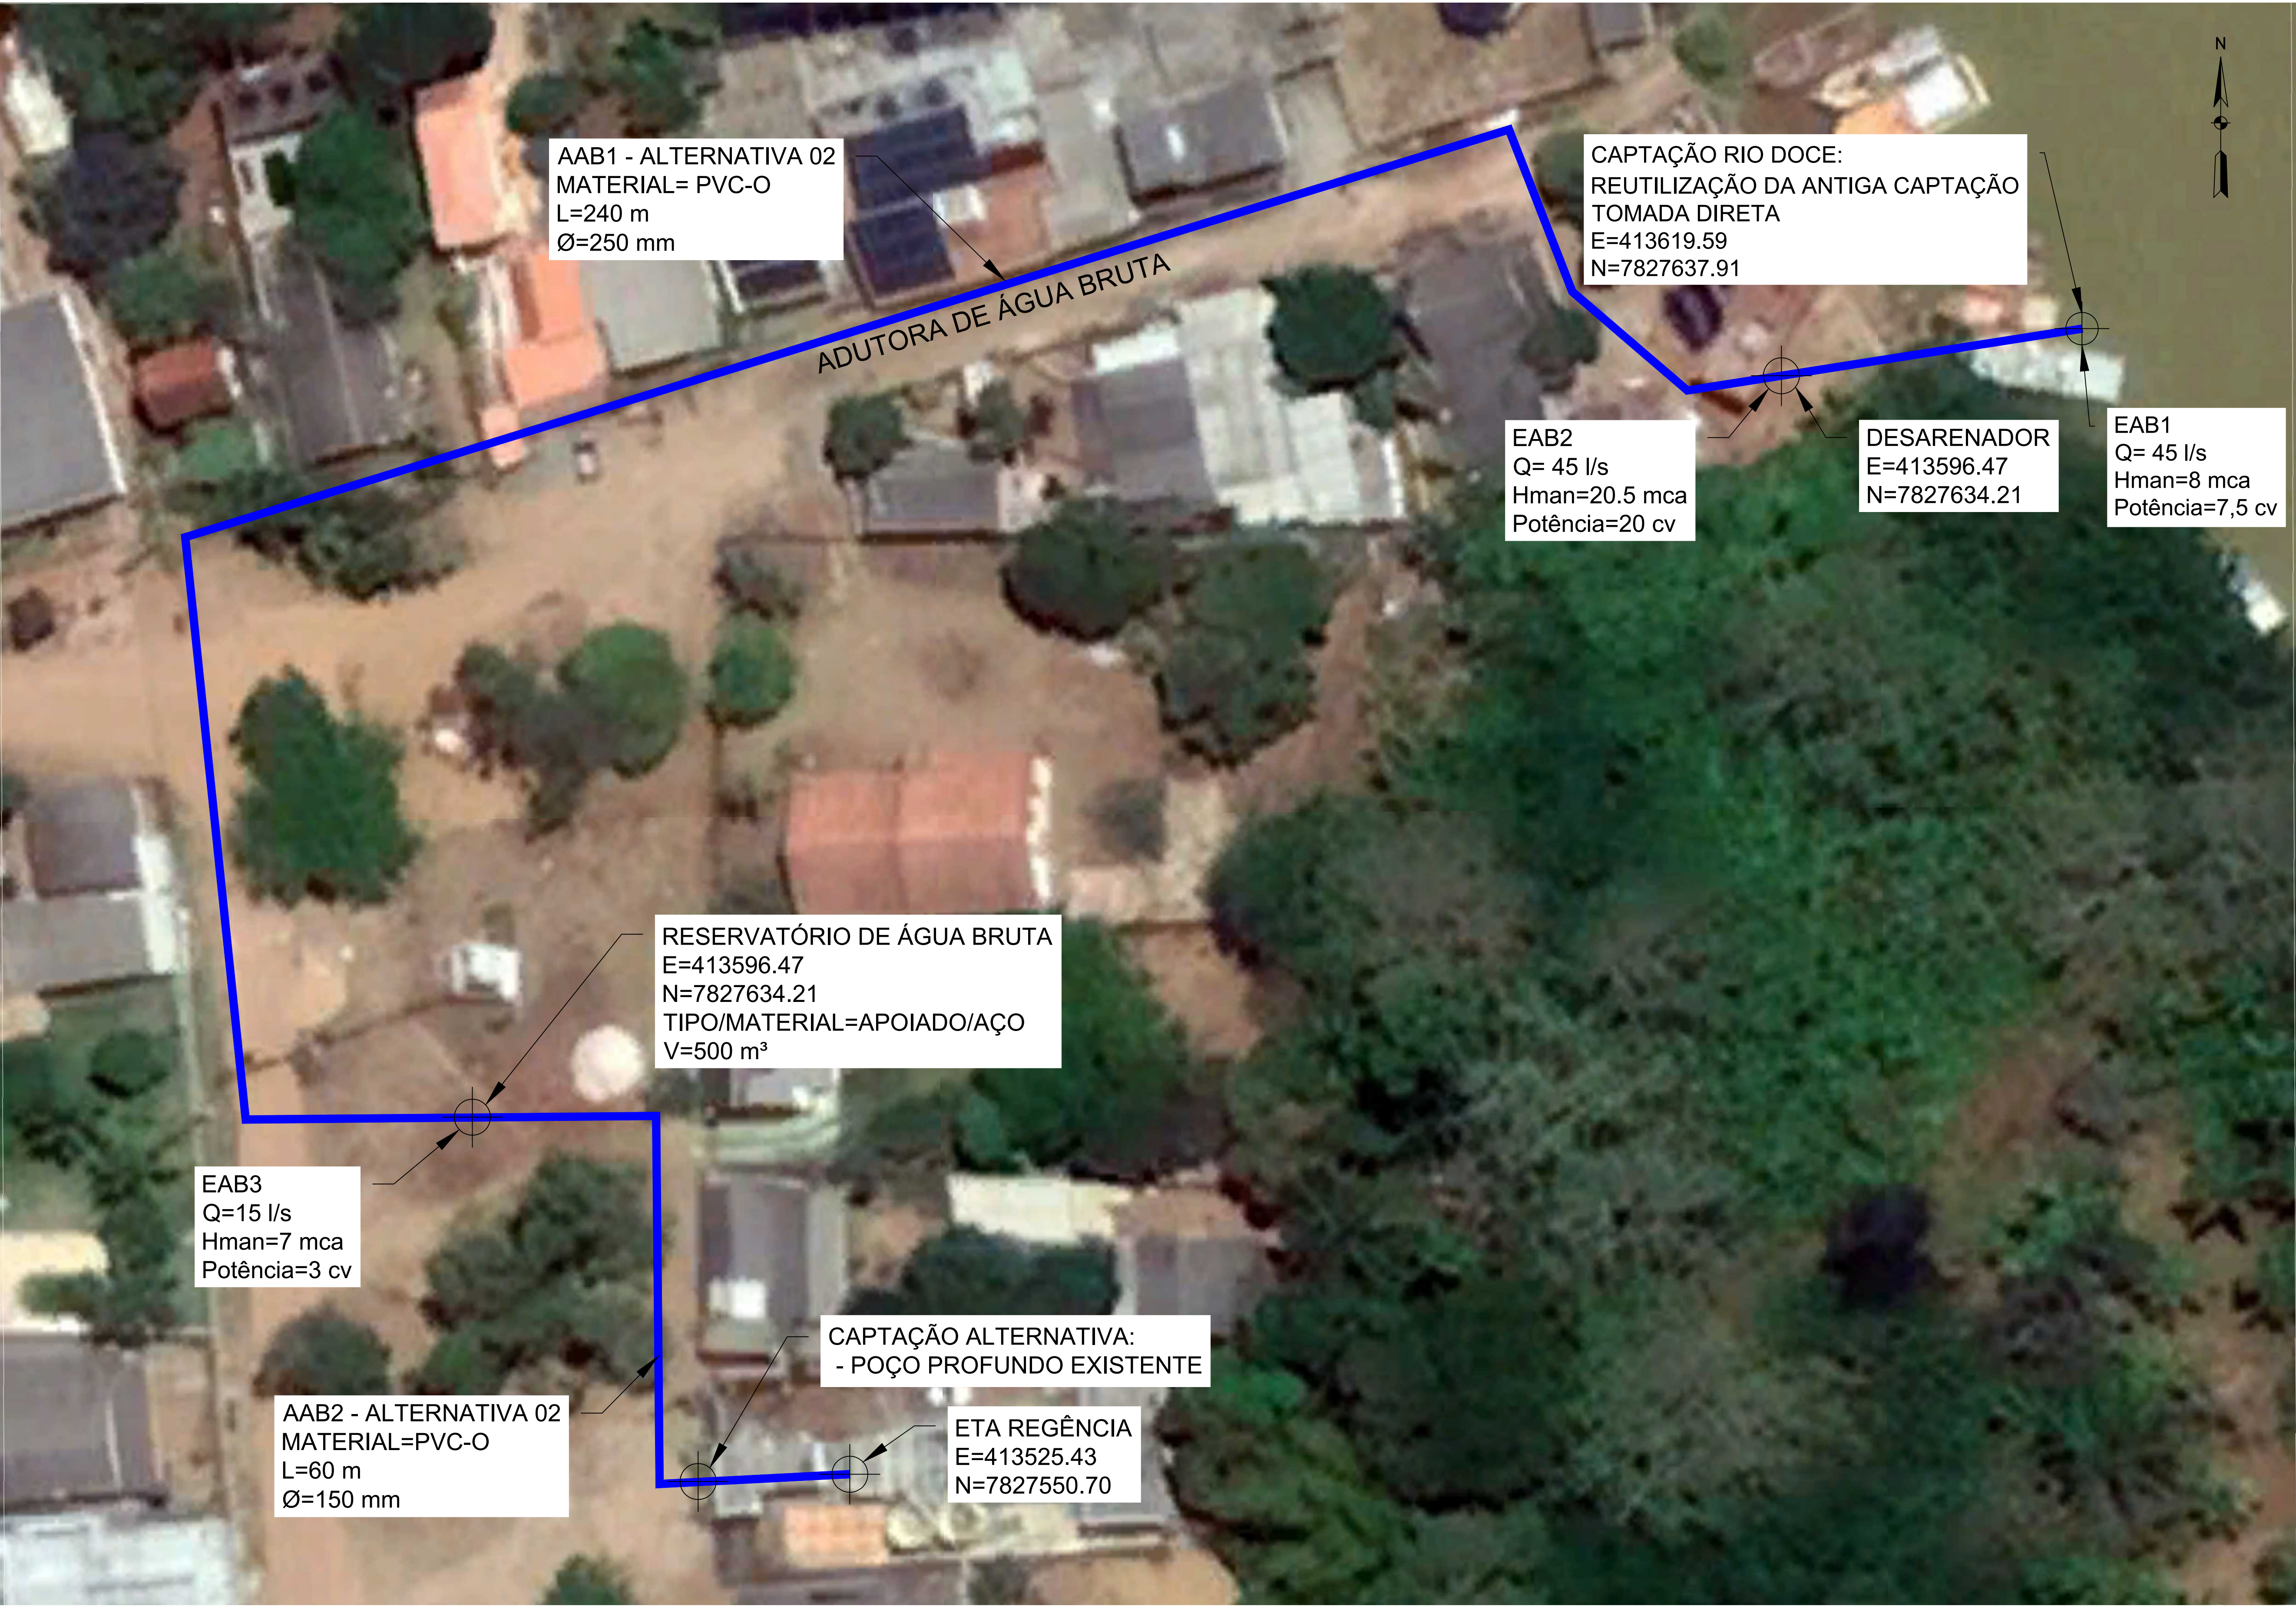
N

AAB1 - ALTERNATIVA 02
MATERIAL= PVC-O
L=240 m
Ø=250 mm

CAPTAÇÃO RIO DOCE:
REUTILIZAÇÃO DA ANTIGA CAPTAÇÃO
TOMADA DIRETA
E=413619.59
N=7827637.91

ADUTORA DE ÁGUA BRUTA

EAB2
Q= 45 l/s
Hman=20.5 mca
Potência=20 cv

DESARENADOR
E=413596.47
N=7827634.21

EAB1
Q= 45 l/s
Hman=8 mca
Potência=7,5 cv

RESERVATÓRIO DE ÁGUA BRUTA
E=413596.47
N=7827634.21
TIPO/MATERIAL=APOIADO/AÇO
V=500 m³

EAB3
Q=15 l/s
Hman=7 mca
Potência=3 cv

CAPTAÇÃO ALTERNATIVA:
- POÇO PROFUNDO EXISTENTE

AAB2 - ALTERNATIVA 02
MATERIAL=PVC-O
L=60 m
Ø=150 mm

ETA REGÊNCIA
E=413525.43
N=7827550.70